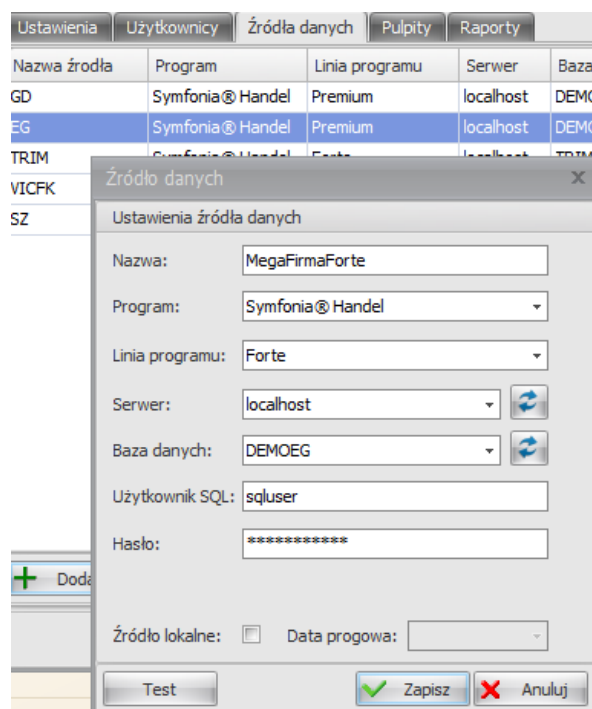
Ustawienia | Użytkownicy | Źródła danych | Pulpity | Raporty

| Nazwa źródła | Program | Linia programu | Serwer | Baza |
|---|---|---|---|---|
| GD | Symfonia® Handel | Premium | localhost | DEMO |
| EG | Symfonia® Handel | Premium | localhost | DEMO |
| TRIM | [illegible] | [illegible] | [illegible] | TRIM |
| VICFK | | | | |
| SZ | | | | |

Dod

Źródło danych

Ustawienia źródła danych

Nazwa: MegaFirmaForte

Program: Symfonia® Handel

Linia programu: Forte

Serwer: localhost

Baza danych: DEMOEG

Użytkownik SQL: sqluser

Hasło: ************

Źródło lokalne: Data progowa:

Test | Zapisz | Anuluj